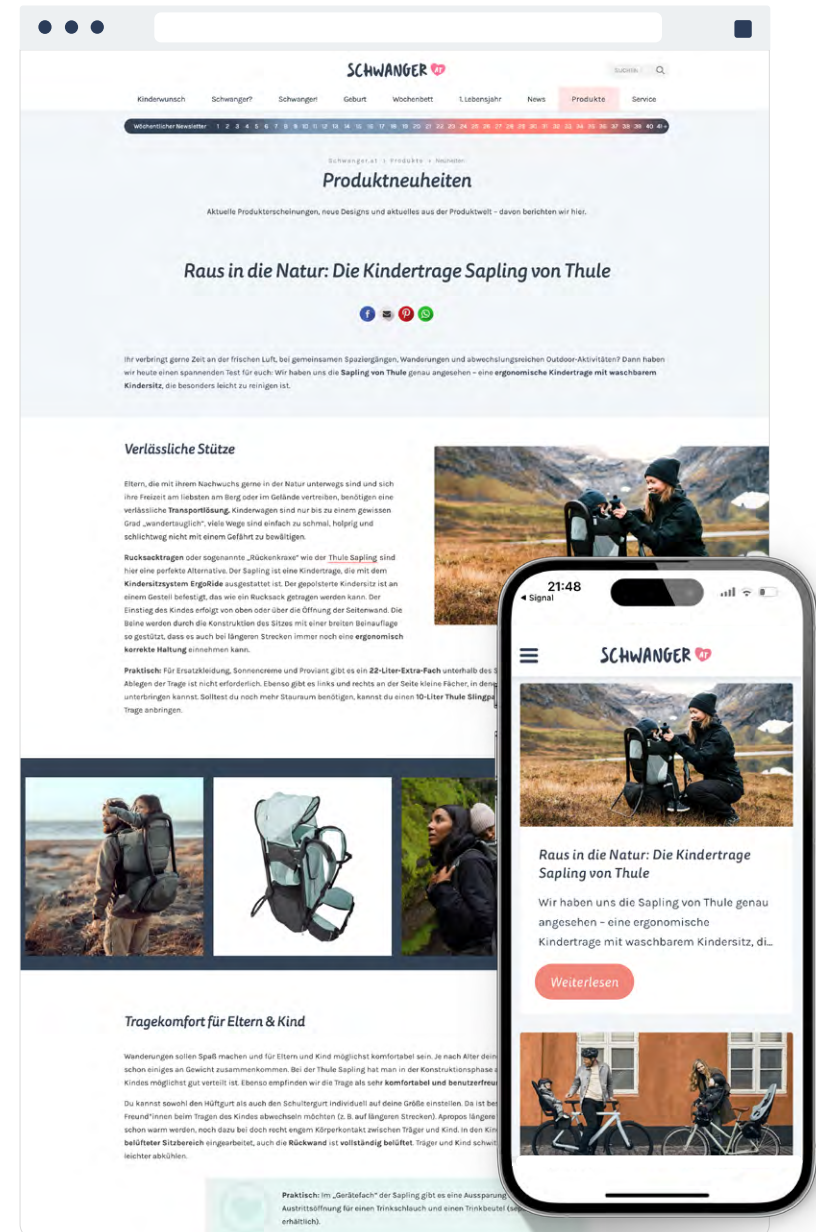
SCHWANGER AT

SUCHEN

Kinderwunsch Schwanger? Schwanger! Geburt Wochenbett 1. Lebensjahr News Produkte Service

Wöchentlicher Newsletter 1 2 3 4 5 6 7 8 9 10 11 12 13 14 15 16 17 18 19 20 21 22 23 24 25 26 27 28 29 30 31 32 33 34 35 36 37 38 39 40 41+

Schwanger.at › Produkte › Neuheiten

Produktneuheiten

Aktuelle Produkterscheinungen, neue Designs und aktuelles aus der Produktwelt – davon berichten wir hier.

Raus in die Natur: Die Kindertrage Sapling von Thule

Ihr verbringt gerne Zeit an der frischen Luft, bei gemeinsamen Spaziergängen, Wanderungen und abwechslungsreichen Outdoor-Aktivitäten? Dann haben wir heute einen spannenden Test für euch: Wir haben uns die Sapling von Thule genau angesehen – eine ergonomische Kindertrage mit waschbarem Kindersitz, die besonders leicht zu reinigen ist.

Verlässliche Stütze

Eltern, die mit ihrem Nachwuchs gerne in der Natur unterwegs sind und sich ihre Freizeit am liebsten am Berg oder im Gelände vertreiben, benötigen eine verlässliche Transportlösung. Kinderwagen sind nur bis zu einem gewissen Grad „wandertauglich", viele Wege sind einfach zu schmal, holprig und schlichtweg nicht mit einem Gefährt zu bewältigen.

Rucksacktragen oder sogenannte „Rückenkraxe" wie der Thule Sapling sind hier eine perfekte Alternative. Der Sapling ist eine Kindertrage, die mit dem Kindersitzsystem ErgoRide ausgestattet ist. Der gepolsterte Kindersitz ist an einem Gestell befestigt, das wie ein Rucksack getragen werden kann. Der Einstieg des Kindes erfolgt von oben oder über die Öffnung der Seitenwand. Die Beine werden durch die Konstruktion des Sitzes mit einer breiten Beinauflage so gestützt, dass es auch bei längeren Strecken immer noch eine ergonomisch korrekte Haltung einnehmen kann.

Praktisch: Für Ersatzkleidung, Sonnencreme und Proviant gibt es ein 22-Liter-Extra-Fach unterhalb des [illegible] Ablegen der Trage ist nicht erforderlich. Ebenso gibt es links und rechts an der Seite kleine Fächer, in den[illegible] unterbringen kannst. Solltest du noch mehr Stauraum benötigen, kannst du einen 10-Liter Thule Slingpa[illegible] Trage anbringen.

Tragekomfort für Eltern & Kind

Wanderungen sollen Spaß machen und für Eltern und Kind möglichst komfortabel sein. Je nach Alter dein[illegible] schon einiges an Gewicht zusammenkommen. Bei der Thule Sapling hat man in der Konstruktionsphase a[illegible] Kindes möglichst gut verteilt ist. Ebenso empfinden wir die Trage als sehr komfortabel und benutzerfreu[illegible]

Du kannst sowohl den Hüftgurt als auch den Schultergurt individuell auf deine Größe einstellen. Da ist bes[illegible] Freund"innen beim Tragen des Kindes abwechseln möchten (z. B. auf längeren Strecken). Apropos längere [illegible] schon warm werden, noch dazu bei doch recht engem Körperkontakt zwischen Träger und Kind. In den Kin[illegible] belüfteter Sitzbereich eingearbeitet, auch die Rückwand ist vollständig belüftet. Träger und Kind schwit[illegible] leichter abkühlen.

Praktisch: Im „Gerätefach" der Sapling gibt es eine Aussparung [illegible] Austrittsöffnung für einen Trinkschlauch und einen Trinkbeutel (se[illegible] erhältlich).

21:48
◂ Signal

SCHWANGER AT

Raus in die Natur: Die Kindertrage Sapling von Thule

Wir haben uns die Sapling von Thule genau angesehen – eine ergonomische Kindertrage mit waschbarem Kindersitz, di...

Weiterlesen